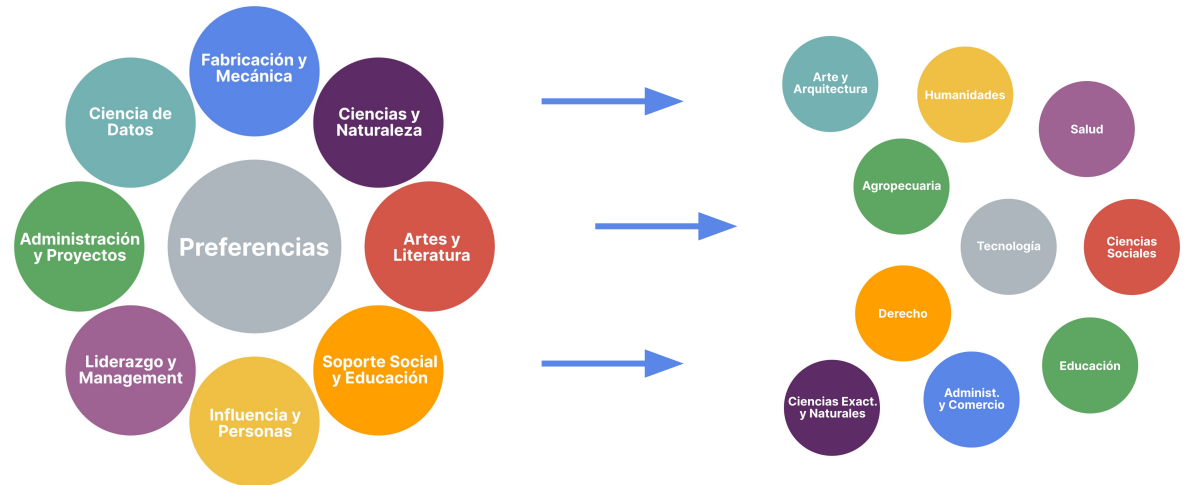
Fabricación y Mecánica

Ciencia de Datos

Ciencias y Naturaleza

Administración y Proyectos

Preferencias

Artes y Literatura

Liderazgo y Management

Soporte Social y Educación

Influencia y Personas

Arte y Arquitectura

Humanidades

Salud

Agropecuaria

Tecnología

Ciencias Sociales

Derecho

Educación

Ciencias Exact. y Naturales

Administ. y Comercio